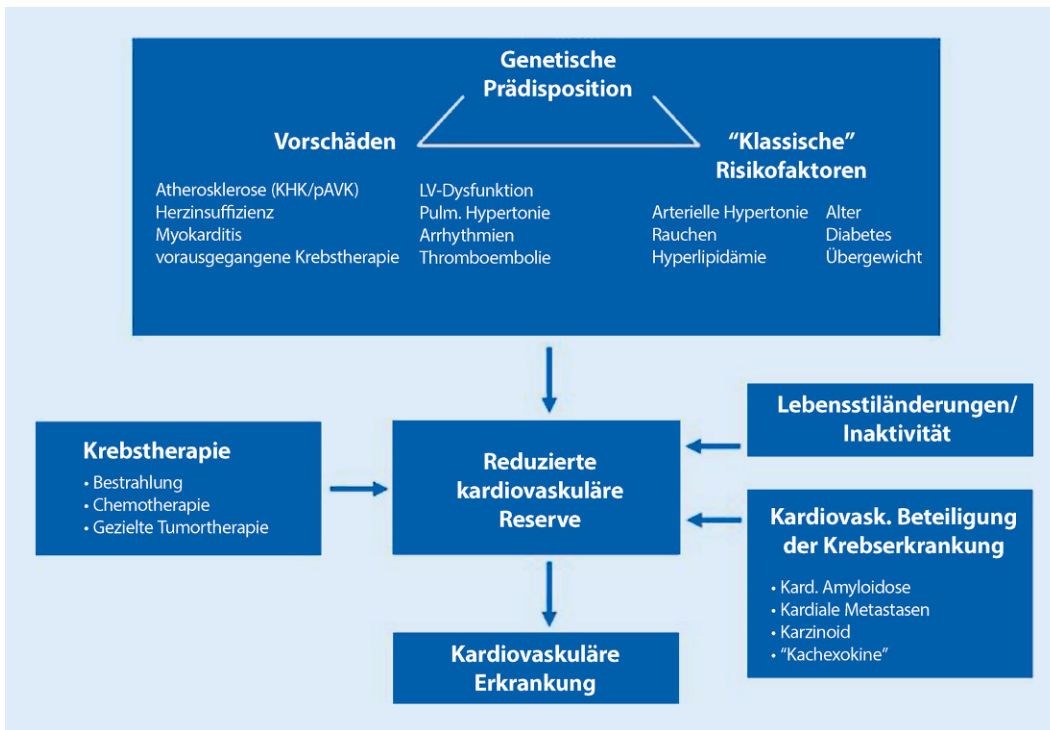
Genetische Prädisposition

Vorschäden

Atherosklerose (KHK/pAVK)
Herzinsuffizienz
Myokarditis
vorausgegangene Krebstherapie

LV-Dysfunktion
Pulm. Hypertonie
Arrhythmien
Thromboembolie

“Klassische” Risikofaktoren

Arterielle Hypertonie
Rauchen
Hyperlipidämie

Alter
Diabetes
Übergewicht

Krebstherapie
• Bestrahlung
• Chemotherapie
• Gezielte Tumortherapie

Reduzierte kardiovaskuläre Reserve

Lebensstiländerungen/ Inaktivität

Kardiovask. Beteiligung der Krebserkrankung
• Kard. Amyloidose
• Kardiale Metastasen
• Karzinoid
• “Kachexokine”

Kardiovaskuläre Erkrankung